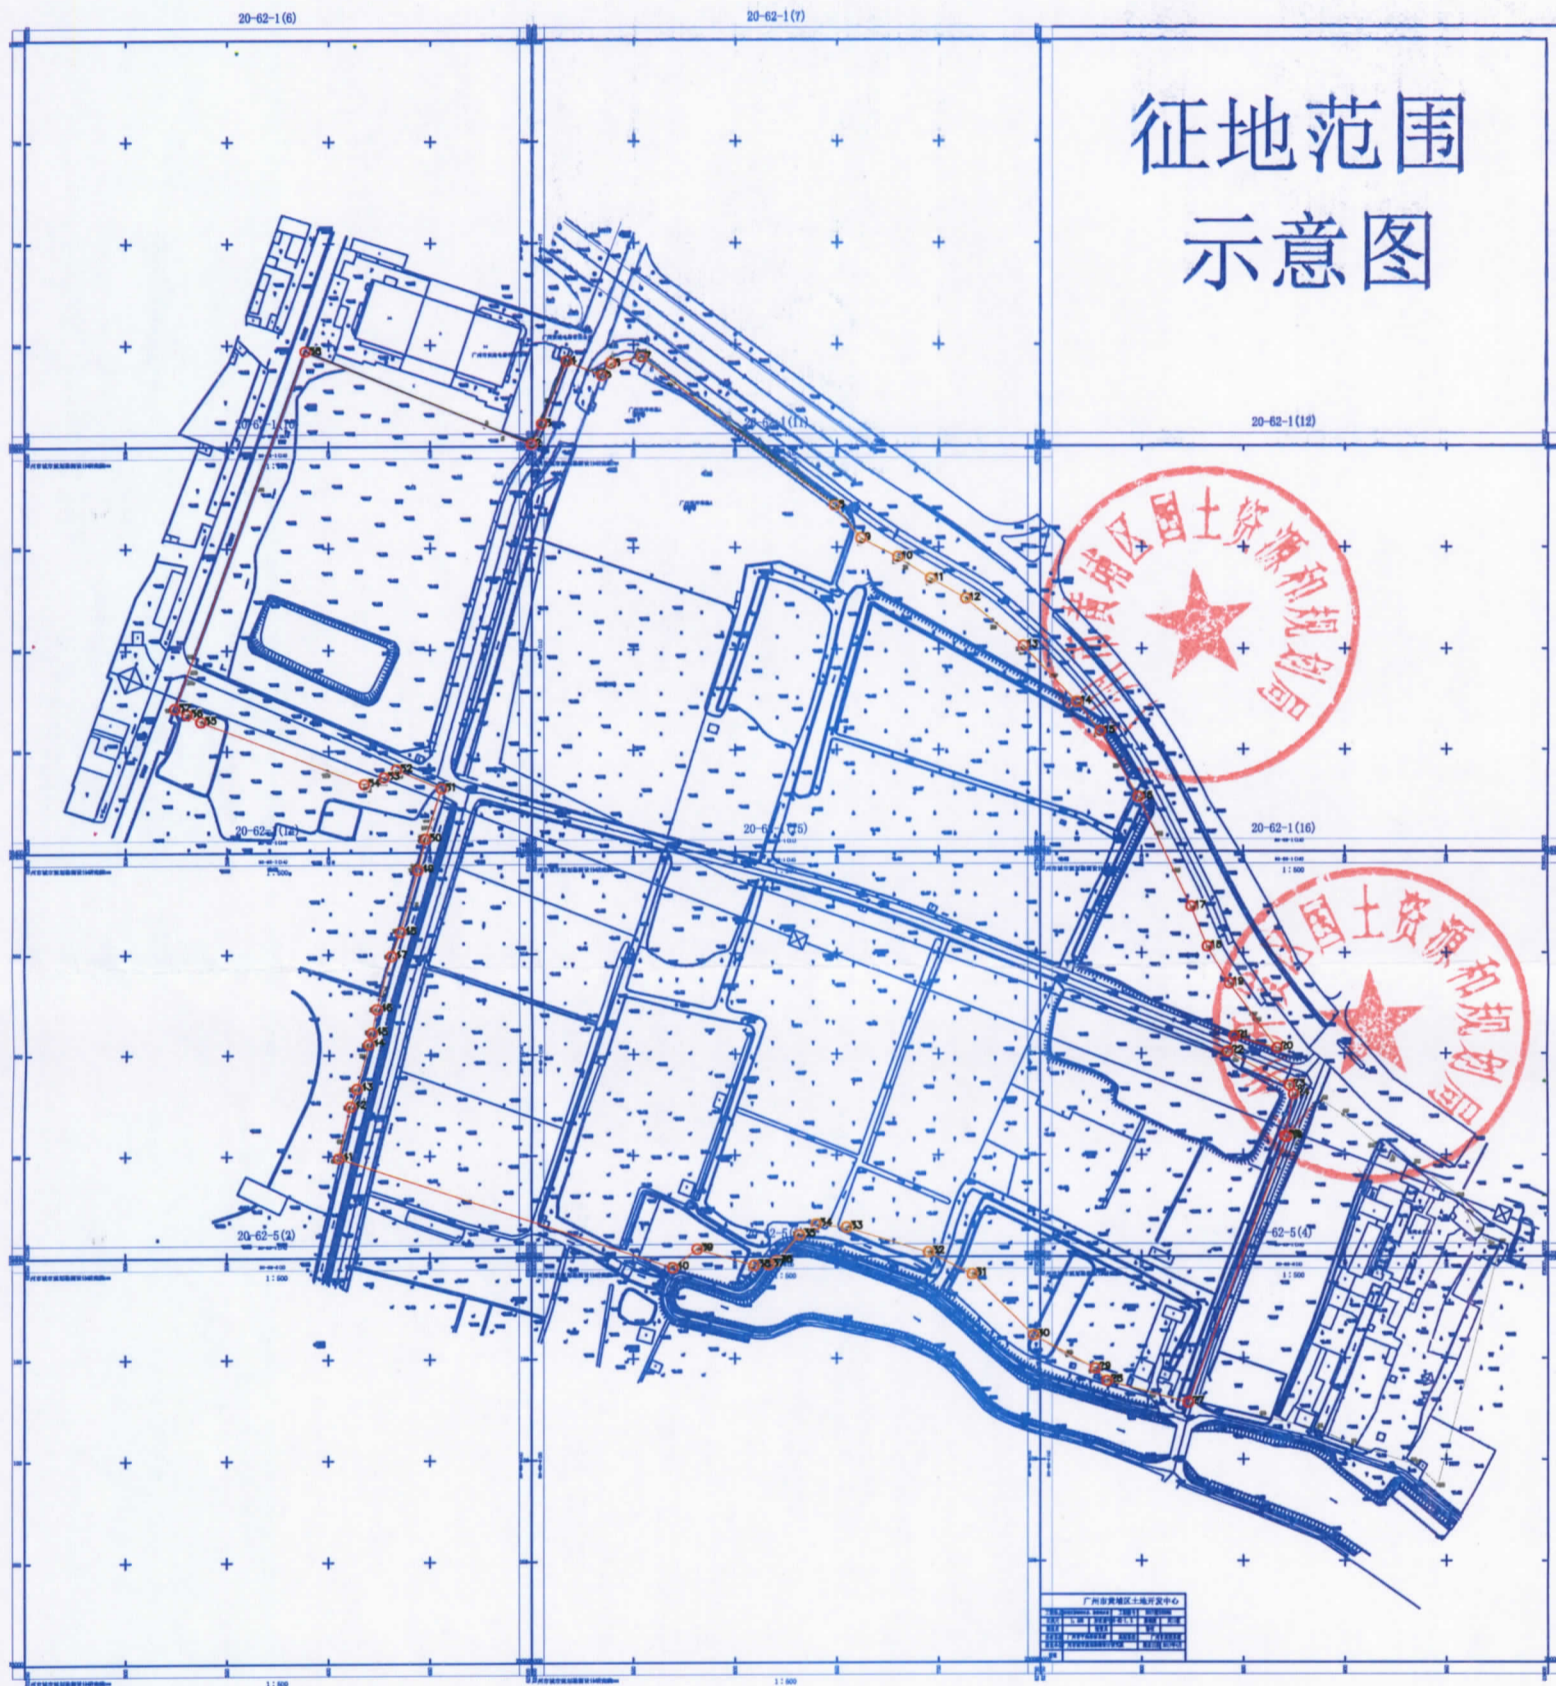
20-62-1(6)

20-62-1(7)

征地范围
示意图

20-62-1(12)

黄埔区国土资源和规划局

20-62-1(11)

20-62-1(16)

国土资源和规划局

20-62-1(12)

20-62-1(15)

20-62-5(2)

20-62-5(4)

1:500

1:500

1:500

1:500

广州市黄埔区土地开发中心

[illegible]